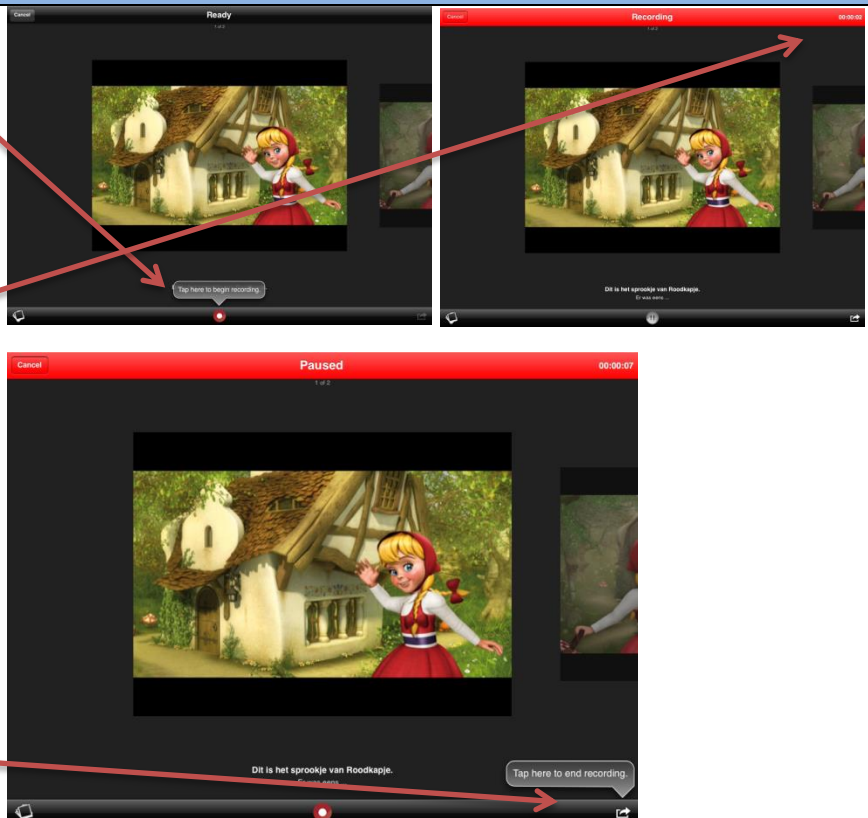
Cancel

Ready

1 of 2

Tap here to begin recording.

Cancel

Recording

00:00:02

1 of 2

Dit is het sprookje van Roodkapje.

Er was eens ...

Cancel

Paused

00:00:07

1 of 2

Dit is het sprookje van Roodkapje.

Er was eens ...

Tap here to end recording.